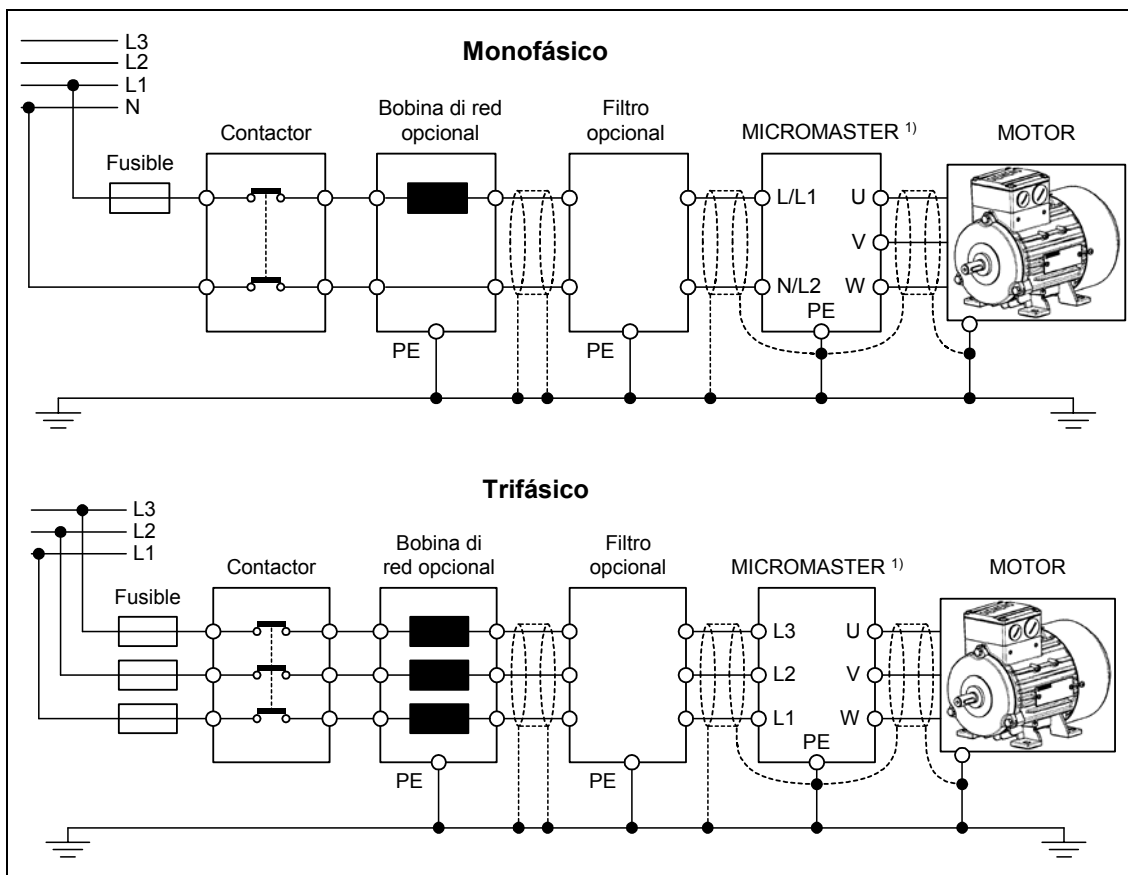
L3
L2
L1
N

Monofásico

Contactor

Bobina di red opcional

Filtro opcional

MICROMASTER $^{1)}$

MOTOR

Fusible

L/L1

U

V

N/L2

W

PE

PE

PE

Trifásico

L3
L2
L1

Contactor

Bobina di red opcional

Filtro opcional

MICROMASTER $^{1)}$

MOTOR

Fusible

L3

U

L2

V

L1

W

PE

PE

PE